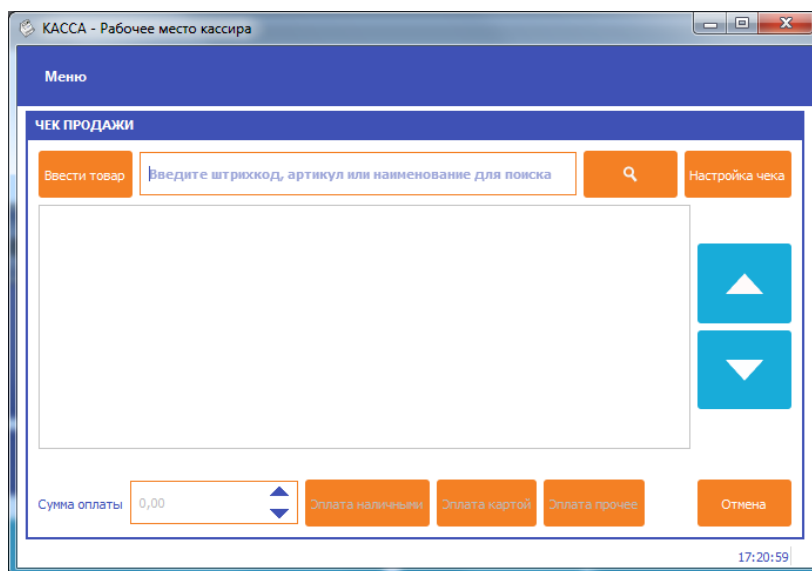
КАССА - Рабочее место кассира

Меню

ЧЕК ПРОДАЖИ

Ввести товар

Введите штрихкод, артикул или наименование для поиска

Настройка чека

Сумма оплаты

0,00

Оплата наличными

Оплата картой

Оплата прочее

Отмена

17:20:59